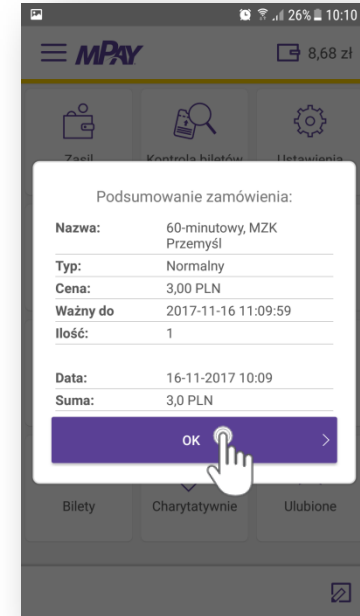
26% 10:10

MPAY

8,68 zł

Zasil

Kontrola biletów

Ustawienia

Podsumowanie zamówienia:

| | |
|---|---|
| Nazwa: | 60-minutowy, MZK Przemyśl |
| Typ: | Normalny |
| Cena: | 3,00 PLN |
| Ważny do | 2017-11-16 11:09:59 |
| Ilość: | 1 |
| Data: | 16-11-2017 10:09 |
| Suma: | 3,0 PLN |

OK

Bilety

Charytatywnie

Ulubione